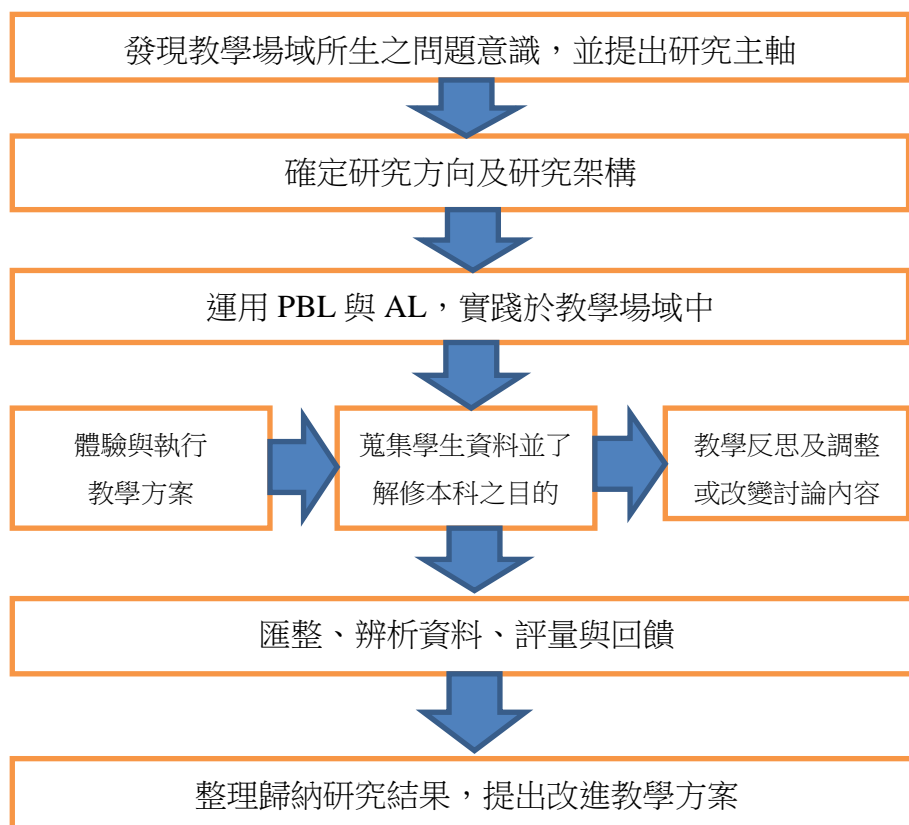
發現教學場域所生之問題意識，並提出研究主軸

確定研究方向及研究架構

運用 PBL 與 AL，實踐於教學場域中

體驗與執行教學方案

蒐集學生資料並了解修本科之目的

教學反思及調整或改變討論內容

匯整、辨析資料、評量與回饋

整理歸納研究結果，提出改進教學方案